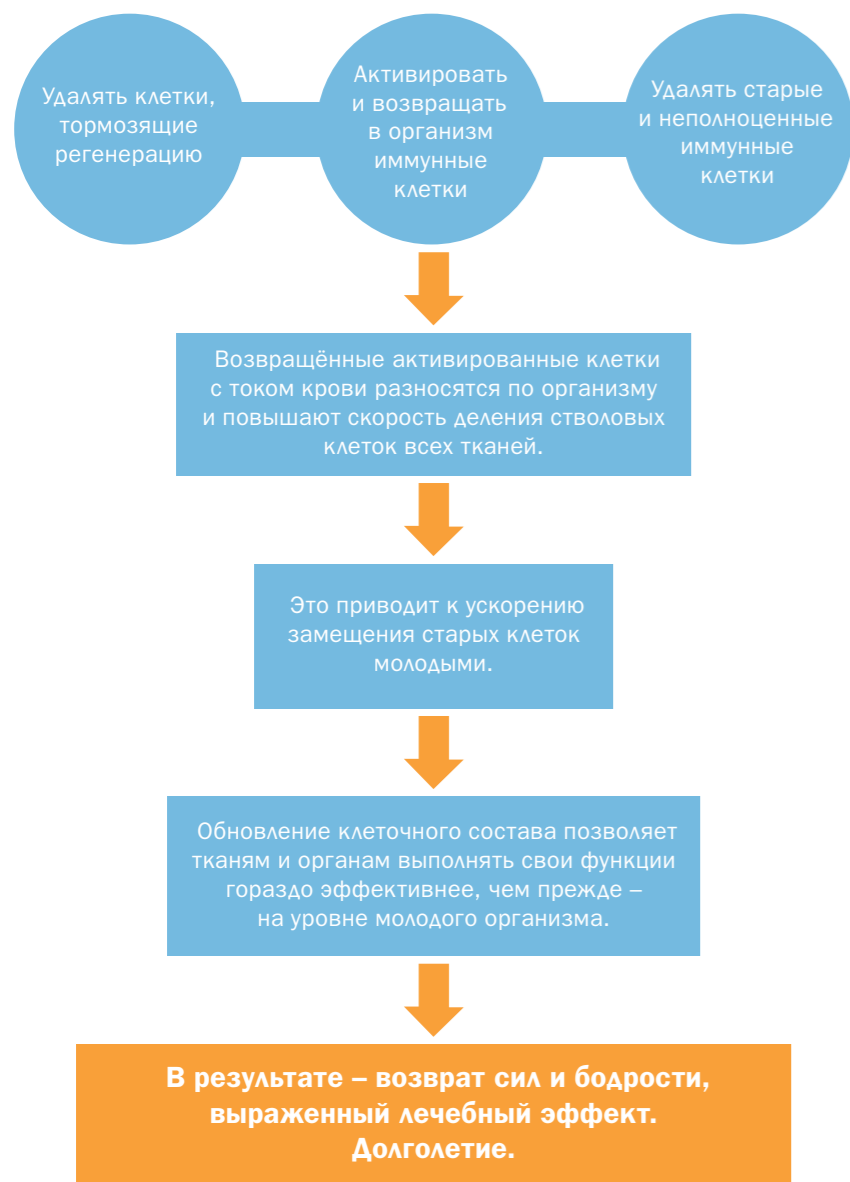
Удалять клетки, тормозящие регенерацию

Активировать и возвращать в организм иммунные клетки

Удалять старые и неполноценные иммунные клетки

Возвращённые активированные клетки с током крови разносятся по организму и повышают скорость деления стволовых клеток всех тканей.

Это приводит к ускорению замещения старых клеток молодыми.

Обновление клеточного состава позволяет тканям и органам выполнять свои функции гораздо эффективнее, чем прежде – на уровне молодого организма.

В результате – возврат сил и бодрости, выраженный лечебный эффект. Долголетие.